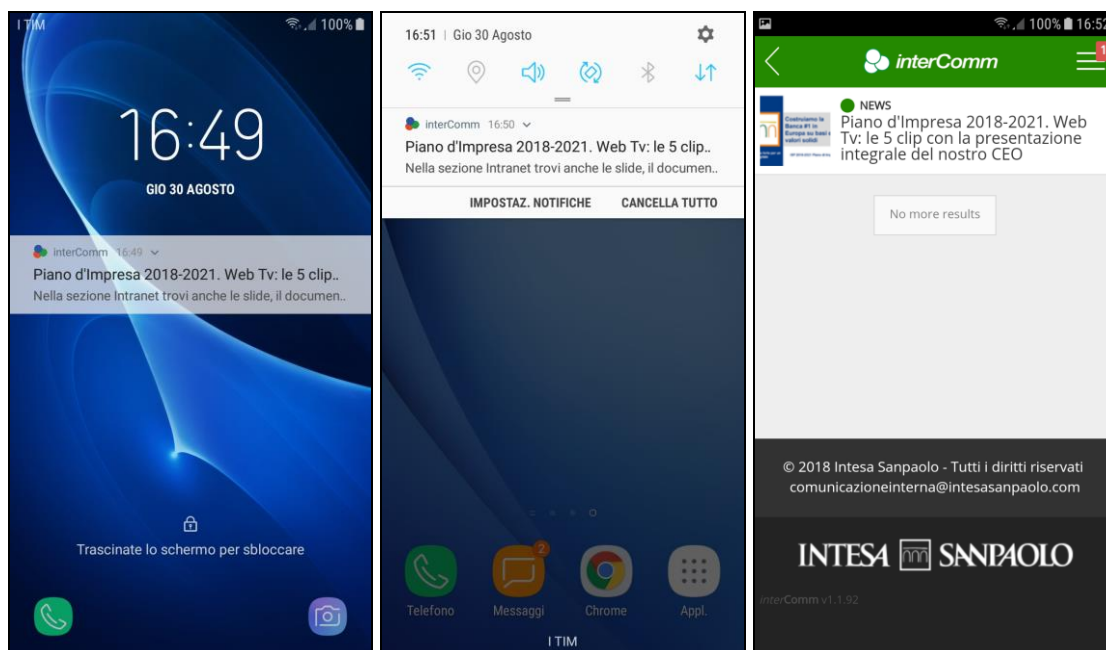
I TIM 100%

16:49

GIO 30 AGOSTO

interComm 16:49
Piano d'Impresa 2018-2021. Web Tv: le 5 clip..
Nella sezione Intranet trovi anche le slide, il documen..

Trascinate lo schermo per sbloccare

16:51 | Gio 30 Agosto

interComm 16:50
Piano d'Impresa 2018-2021. Web Tv: le 5 clip..
Nella sezione Intranet trovi anche le slide, il documen..

IMPOSTAZ. NOTIFICHE CANCELLA TUTTO

2

Telefono Messaggi Chrome Appl.

I TIM

100% 16:52

interComm

1

Costruiamo la Banca #1 in Europa su basi e valori solidi

NEWS
Piano d'Impresa 2018-2021. Web Tv: le 5 clip con la presentazione integrale del nostro CEO

No more results

© 2018 Intesa Sanpaolo - Tutti i diritti riservati
comunicazioneinterna@intesasanpaolo.com

INTESA SANPAOLO

interComm v1.1.92